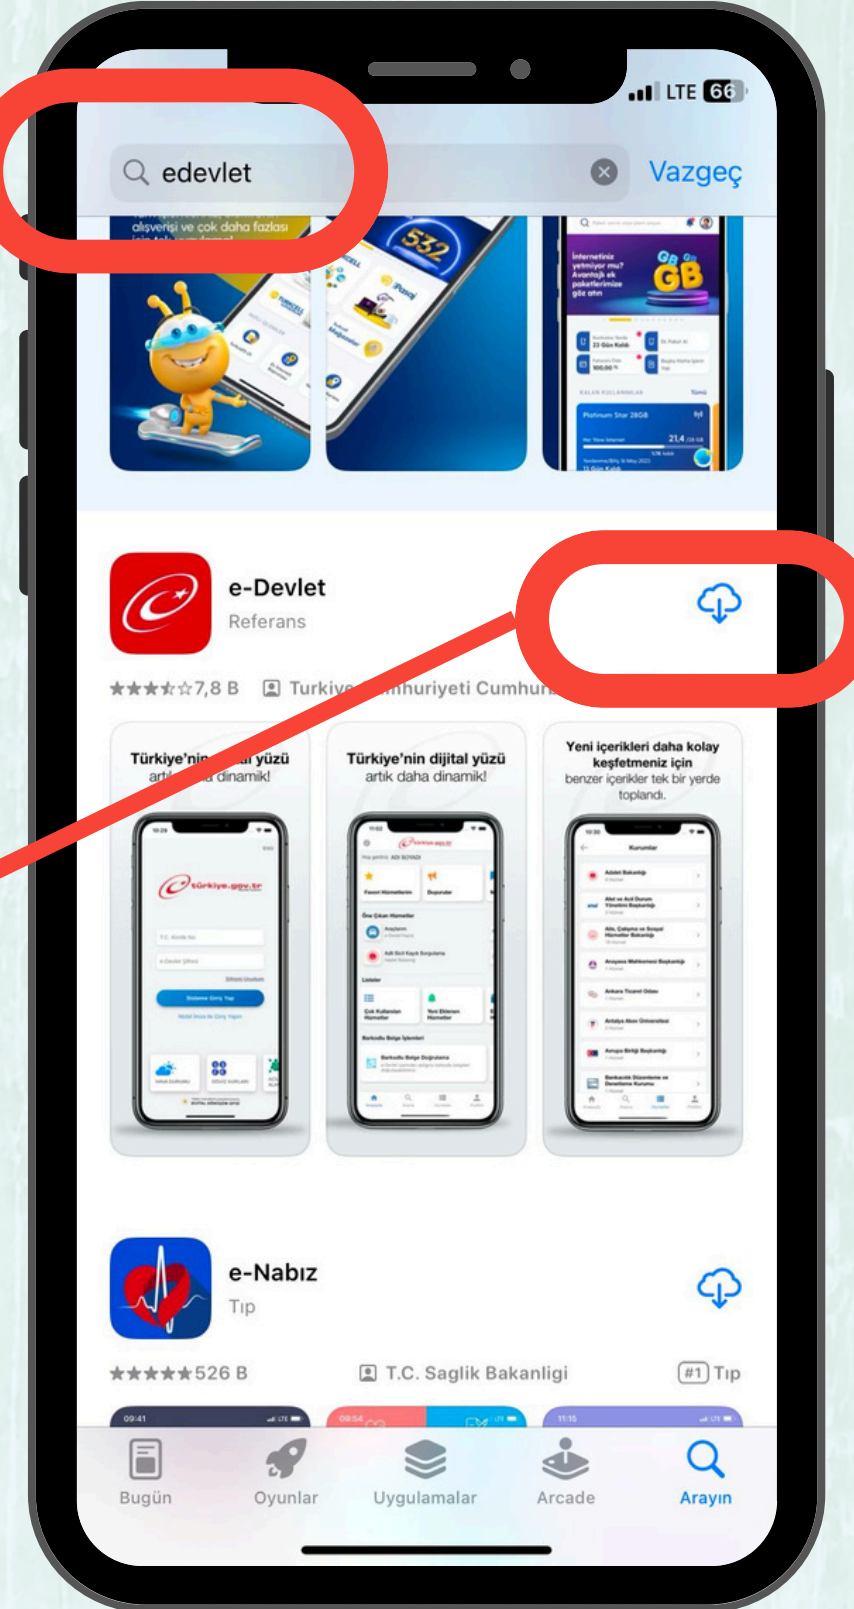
LTE 66

edevlet

Vazgeç

alışverişi ve çok daha fazlası

532

İnternetiniz yetmiyor mu? Avantajlı ek paketlerimize göz atın

GB

e-Devlet

Referans

★★★☆☆ 7,8 B  Turkiye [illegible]mhuriyeti Cumhur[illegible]

Türkiye'nin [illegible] yüzü art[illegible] dinamik!

Türkiye'nin dijital yüzü artık daha dinamik!

Yeni içerikleri daha kolay keşfetmeniz için benzer içerikler tek bir yerde toplandı.

türkiye.gov.tr

e-Nabız

Tıp

★★★★★ 526 B  T.C. Saglik Bakanligi  #1 Tıp

09:41

09:54

11:15

Bugün  Oyunlar  Uygulamalar  Arcade  Arayın